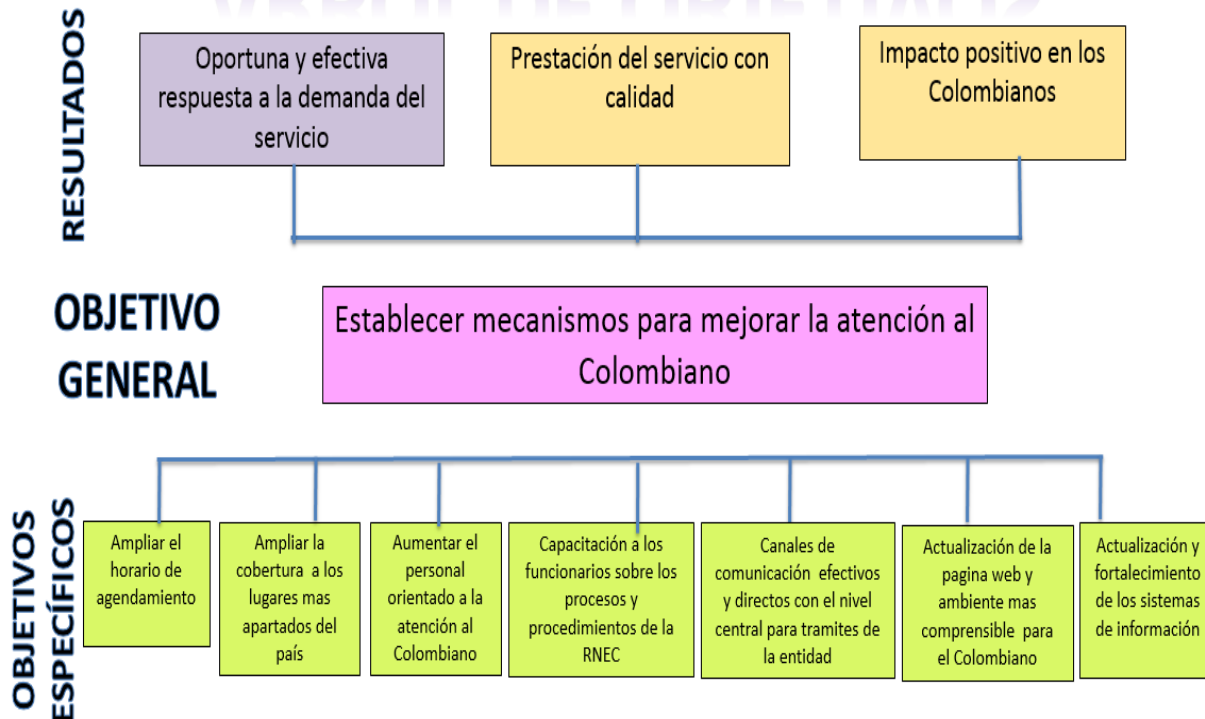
RESULTADOS

Oportuna y efectiva respuesta a la demanda del servicio

Prestación del servicio con calidad

Impacto positivo en los Colombianos

OBJETIVO GENERAL

Establecer mecanismos para mejorar la atención al Colombiano

OBJETIVOS ESPECÍFICOS

Ampliar el horario de agendamiento

Ampliar la cobertura a los lugares mas apartados del país

Aumentar el personal orientado a la atención al Colombiano

Capacitación a los funcionarios sobre los procesos y procedimientos de la RNEC

Canales de comunicación efectivos y directos con el nivel central para tramites de la entidad

Actualización de la pagina web y ambiente mas comprensible para el Colombiano

Actualización y fortalecimiento de los sistemas de información